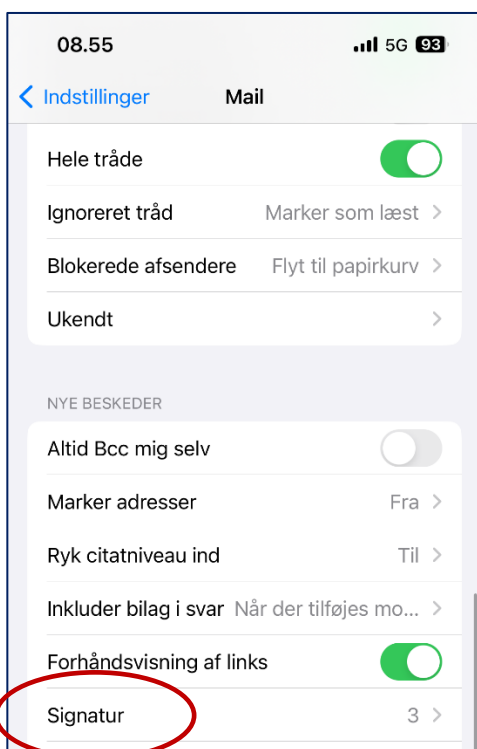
08.55

5G 93

Indstillinger

Mail

Hele tråde

Ignoreret tråd

Marker som læst

Blokerede afsendere

Flyt til papirkurv

Ukendt

NYE BESKEDER

Altid Bcc mig selv

Marker adresser

Fra

Ryk citatniveau ind

Til

Inkluder bilag i svar

Når der tilføjes mo...

Forhåndsvisning af links

Signatur

3